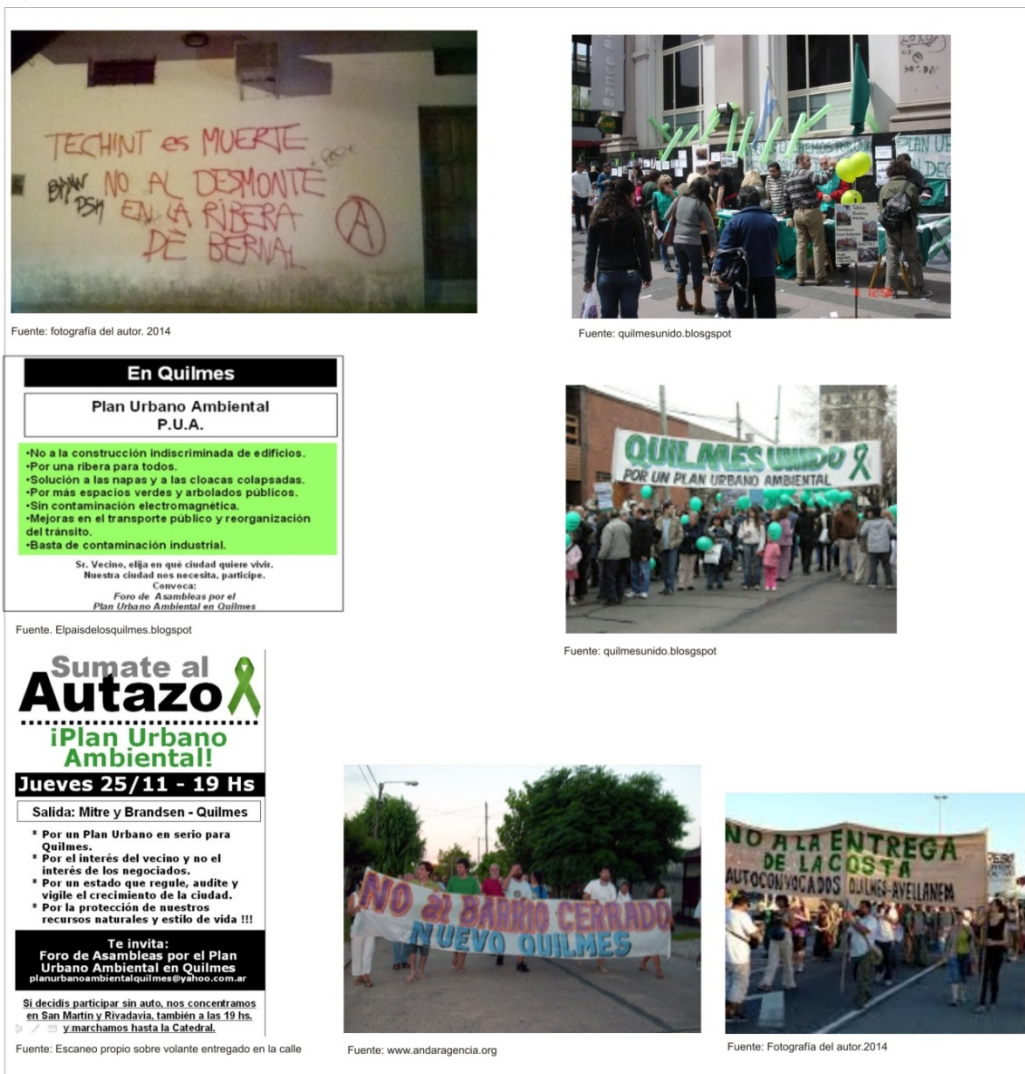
TECHINT es MUERTE
NO AL DESMONTE
EN LA RIBERA
DE BERNAL

Fuente: fotografía del autor. 2014

Fuente: quilmesunido.blosgspot

En Quilmes

Plan Urbano Ambiental
P.U.A.

•No a la construcción indiscriminada de edificios.
•Por una ribera para todos.
•Solución a las napas y a las cloacas colapsadas.
•Por más espacios verdes y arbolados públicos.
•Sin contaminación electromagnética.
•Mejoras en el transporte público y reorganización del tránsito.
•Basta de contaminación industrial.

Sr. Vecino, elija en qué ciudad quiere vivir.
Nuestra ciudad nos necesita, participe.
Convoca:
Foro de Asambleas por el Plan Urbano Ambiental en Quilmes

Fuente. Elpaisdelosquilmes.blogspot

QUILMES UNIDO
POR UN PLAN URBANO AMBIENTAL

Fuente: quilmesunido.blosgspot

Sumate al Autazo
¡Plan Urbano Ambiental!
Jueves 25/11 - 19 Hs
Salida: Mitre y Brandsen - Quilmes
* Por un Plan Urbano en serio para Quilmes.
* Por el interés del vecino y no el interés de los negociados.
* Por un estado que regule, audite y vigile el crecimiento de la ciudad.
* Por la protección de nuestros recursos naturales y estilo de vida !!!
Te invita:
Foro de Asambleas por el Plan Urbano Ambiental en Quilmes
planurbanoambientalquilmes@yahoo.com.ar
Si decidís participar sin auto, nos concentramos en San Martin y Rivadavia, también a las 19 hs. y marchamos hasta la Catedral.

Fuente: Escaneo propio sobre volante entregado en la calle

NO al BARRIO CERRADO
NUEVO QUILMES

Fuente: www.andaragencia.org

NO A LA ENTREGA DE LA COSTA
AUTOCONVOCADOS QUILMES-AVELLANEDA

Fuente: Fotografía del autor.2014